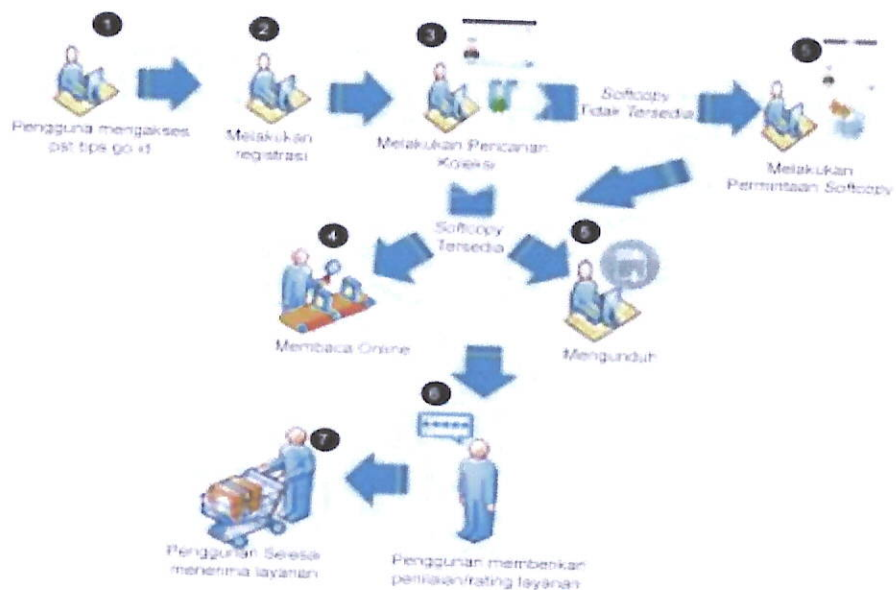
1

Pengguna mengakses pst.bps.go.id

2

Melakukan registrasi

3

Melakukan Pencarian Koleksi

Softcopy Tidak Tersedia

5

Melakukan Permintaan Softcopy

Softcopy Tersedia

4

Membaca Online

5

Mengunduh

6

7

Penggunan Selesai menerima layanan

Penggunan memberikan penilaian/rating layanan